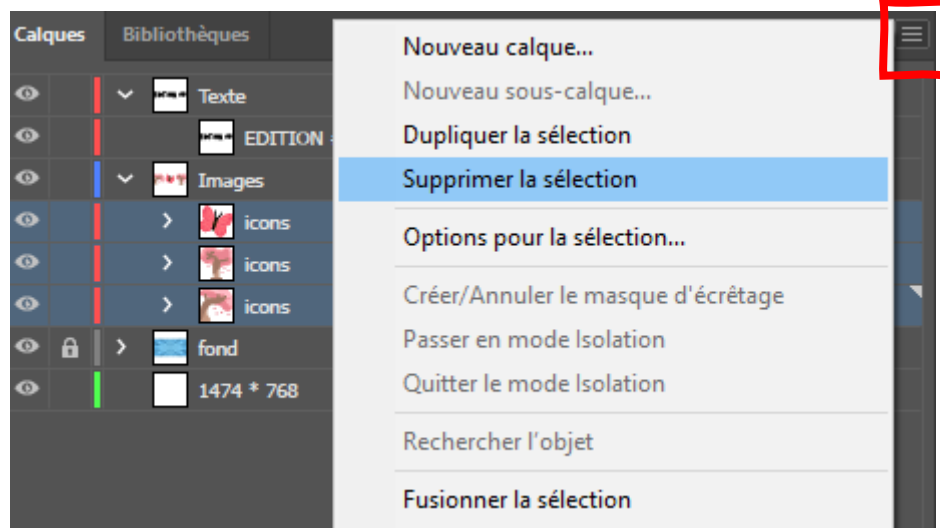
Calques
Bibliothèques

Texte
EDITION
Images
icons
icons
icons
fond
1474 * 768

Nouveau calque...
Nouveau sous-calque...
Dupliquer la sélection
Supprimer la sélection
Options pour la sélection...
Créer/Annuler le masque d'écrêtage
Passer en mode Isolation
Quitter le mode Isolation
Rechercher l'objet
Fusionner la sélection